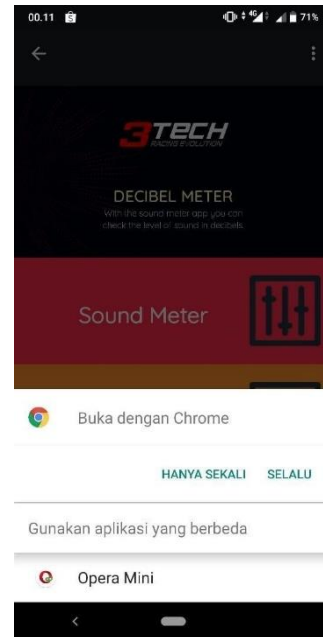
00.11

71%

3TECH
RACING EVOLUTION

DECIBEL METER
With the sound meter app you can check the level of sound in decibels.

Sound Meter

Buka dengan Chrome

HANYA SEKALI SELALU

Gunakan aplikasi yang berbeda

Opera Mini